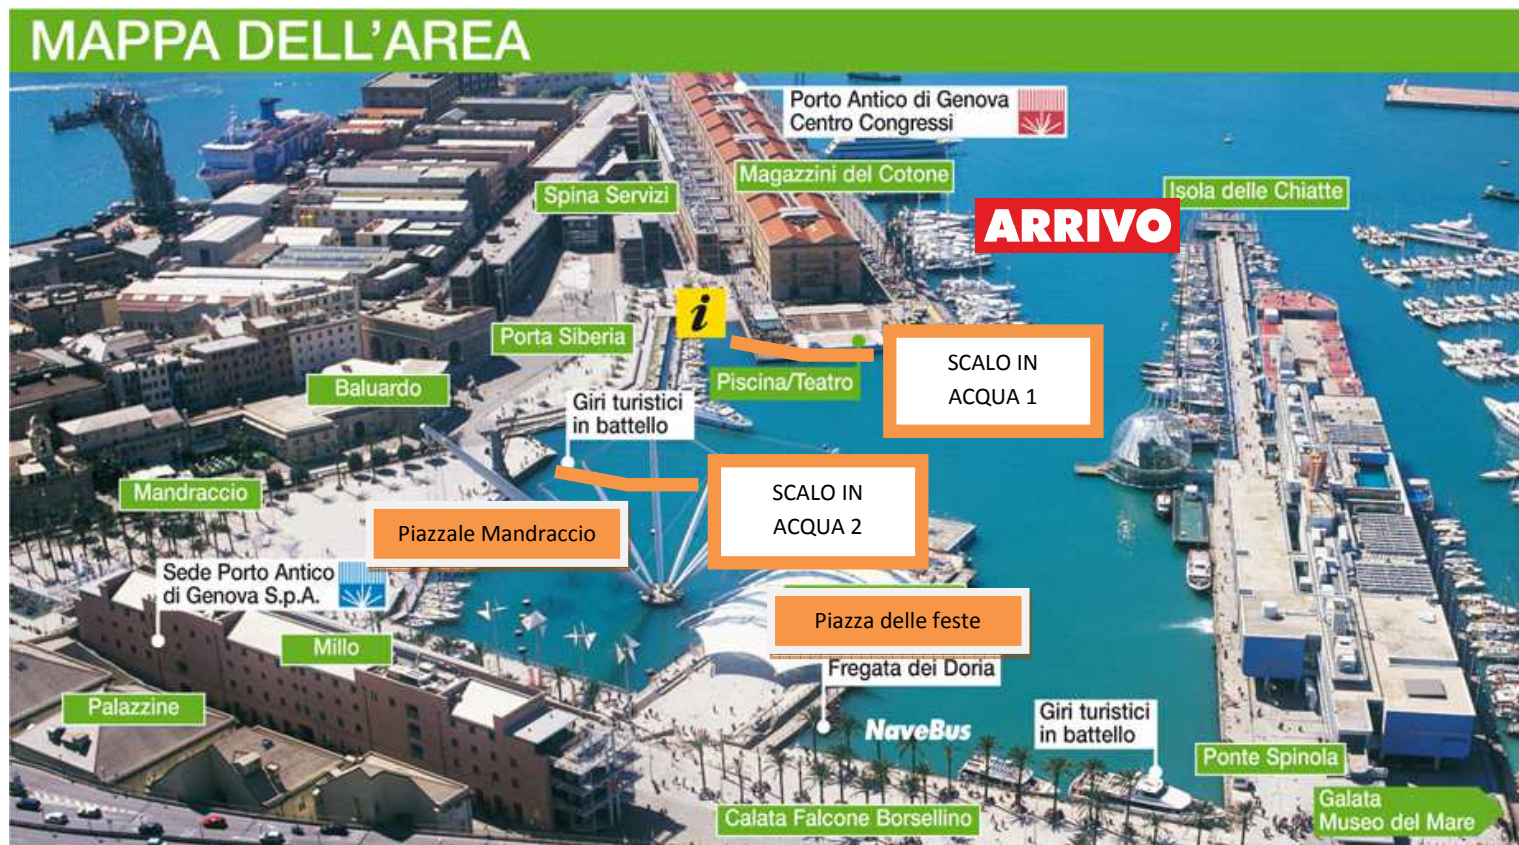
MAPPA DELL'AREA

Porto Antico di Genova
Centro Congressi

Magazzini del Cotone

Spina Servizi

ARRIVO

Isola delle Chiatte

i

Porta Siberia

Piscina/Teatro

SCALO IN ACQUA 1

Baluardo

Giri turistici in battello

SCALO IN ACQUA 2

Mandraccio

Piazzale Mandraccio

Sede Porto Antico di Genova S.p.A.

Piazza delle feste

Millo

Fregata dei Doria

Palazzine

NaveBus

Giri turistici in battello

Ponte Spinola

Calata Falcone Borsellino

Galata Museo del Mare